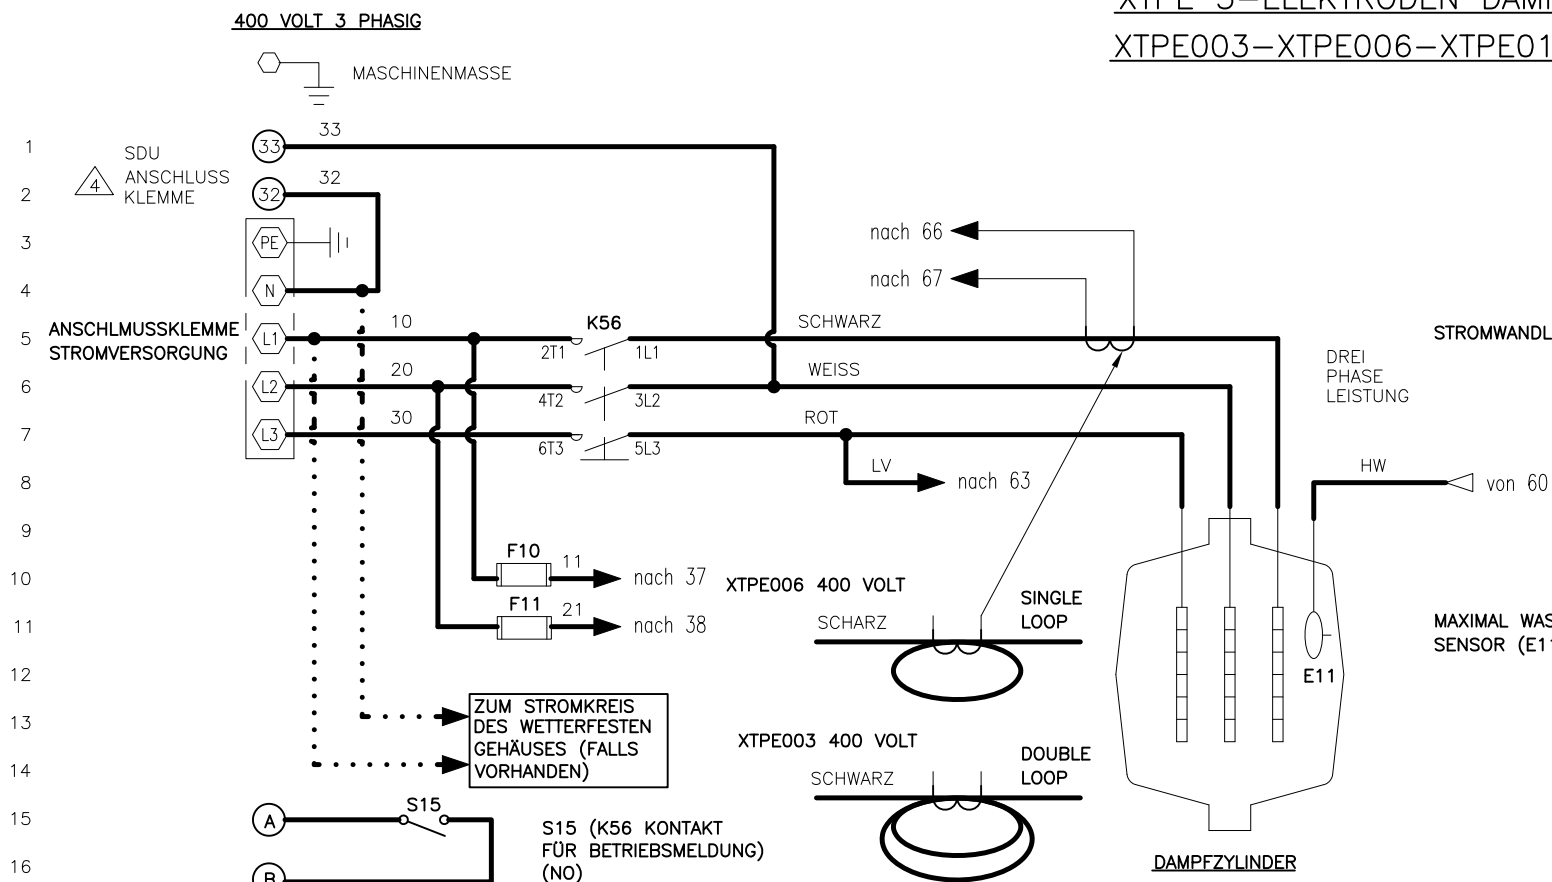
XTPE 3-ELEKTRODEN DAMP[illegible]
XTPE003-XTPE006-XTPE01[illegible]

400 VOLT 3 PHASIG

MASCHINENMASSE

1
2
3
4
5
6
7
8
9
10
11
12
13
14
15
16

SDU
ANSCHLUSS
KLEMME
4

33
32
PE
N
L1
L2
L3

ANSCHLMUSSKLEMME
STROMVERSORGUNG

10
20
30

K56
2T1
1L1
4T2
3L2
6T3
5L3

SCHWARZ
WEISS
ROT

nach 66
nach 67

STROMWANDL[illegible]

DREI
PHASE
LEISTUNG

LV
nach 63

HW
von 60

F10
11
nach 37
F11
21
nach 38

XTPE006 400 VOLT
SCHARZ
SINGLE
LOOP

MAXIMAL WAS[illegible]
SENSOR (E1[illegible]

E11

ZUM STROMKREIS
DES WETTERFESTEN
GEHÄUSES (FALLS
VORHANDEN)

XTPE003 400 VOLT
SCHWARZ
DOUBLE
LOOP

A
S15
B

S15 (K56 KONTAKT
FÜR BETRIEBSMELDUNG)
(NO)

DAMPFZYLINDER